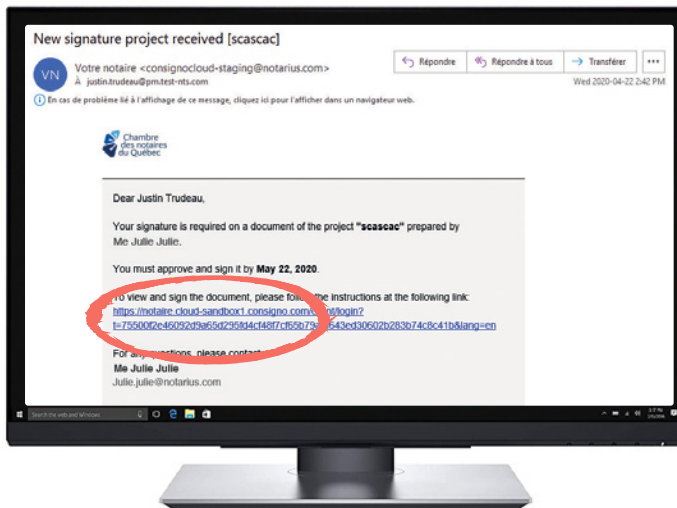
New signature project received [scascac]

VN
Votre notaire <consignocloud-staging@notarius.com>
À justin.trudeau@pm.test-nts.com

Répondre | Répondre à tous | Transférer | •••
Wed 2020-04-22 2:42 PM

En cas de problème lié à l'affichage de ce message, cliquez ici pour l'afficher dans un navigateur web.

Chambre des notaires du Québec

Dear Justin Trudeau,

Your signature is required on a document of the project "scascac" prepared by Me Julie Julie.

You must approve and sign it by May 22, 2020.

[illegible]o view and sign the document, please fol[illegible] the instructions at the following link:
https://notaire.cloud-sandbox1.consigno.com/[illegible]t/login?t=75500f2e46092d9a65d295fd4cf48f7cf65b79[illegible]643ed30602b283b74c8c41b&lang=en

For an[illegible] questions, please contact
Me Julie Julie
Julie.julie@notarius.com

Search the web and Windows